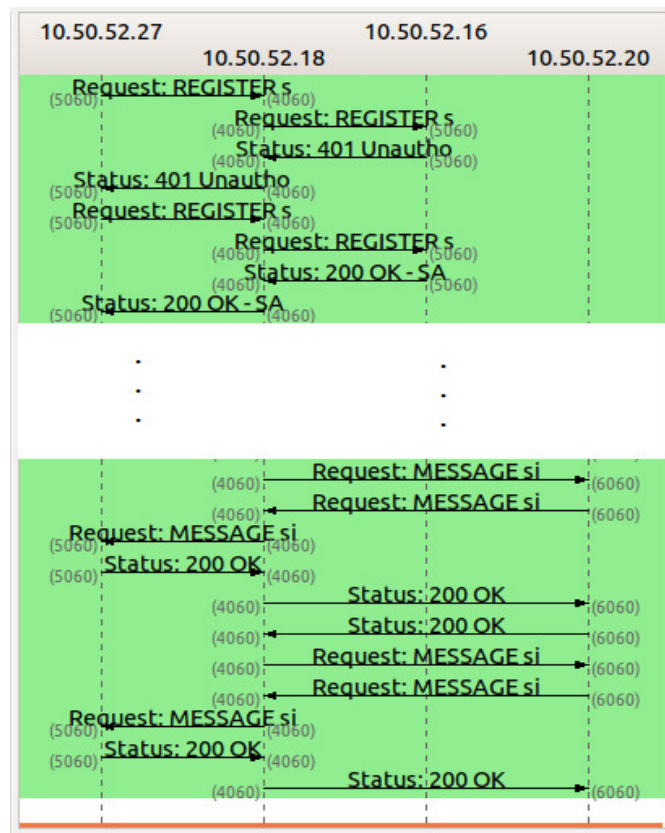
10.50.52.27
10.50.52.16
10.50.52.18
10.50.52.20

(5060) Request: REGISTER s (4060)
(4060) Request: REGISTER s (5060)
(4060) Status: 401 Unautho (5060)
(5060) Status: 401 Unautho (4060)
(5060) Request: REGISTER s (4060)
(4060) Request: REGISTER s (5060)
(4060) Status: 200 OK - SA (5060)
(5060) Status: 200 OK - SA (4060)

(4060) Request: MESSAGE si (6060)
(4060) Request: MESSAGE si (6060)
(5060) Request: MESSAGE si (4060)
(5060) Status: 200 OK (4060)
(4060) Status: 200 OK (6060)
(4060) Status: 200 OK (6060)
(4060) Request: MESSAGE si (6060)
(4060) Request: MESSAGE si (6060)
(5060) Request: MESSAGE si (4060)
(5060) Status: 200 OK (4060)
(4060) Status: 200 OK (6060)